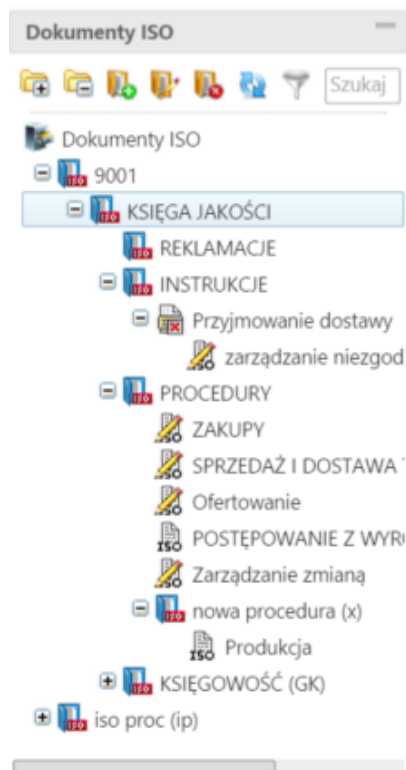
Dokumenty ISO

Szukaj

Dokumenty ISO
9001
KSIĘGA JAKOŚCI
REKLAMACJE
INSTRUKCJE
Przyjmowanie dostawy
zarządzanie niezgod
PROCEDURY
ZAKUPY
SPRZEDAŻ I DOSTAWA
Ofertowanie
POSTĘPOWANIE Z WYR
Zarządzanie zmianą
nowa procedura (x)
Produkcja
KSIĘGOWOŚĆ (GK)
iso proc (ip)